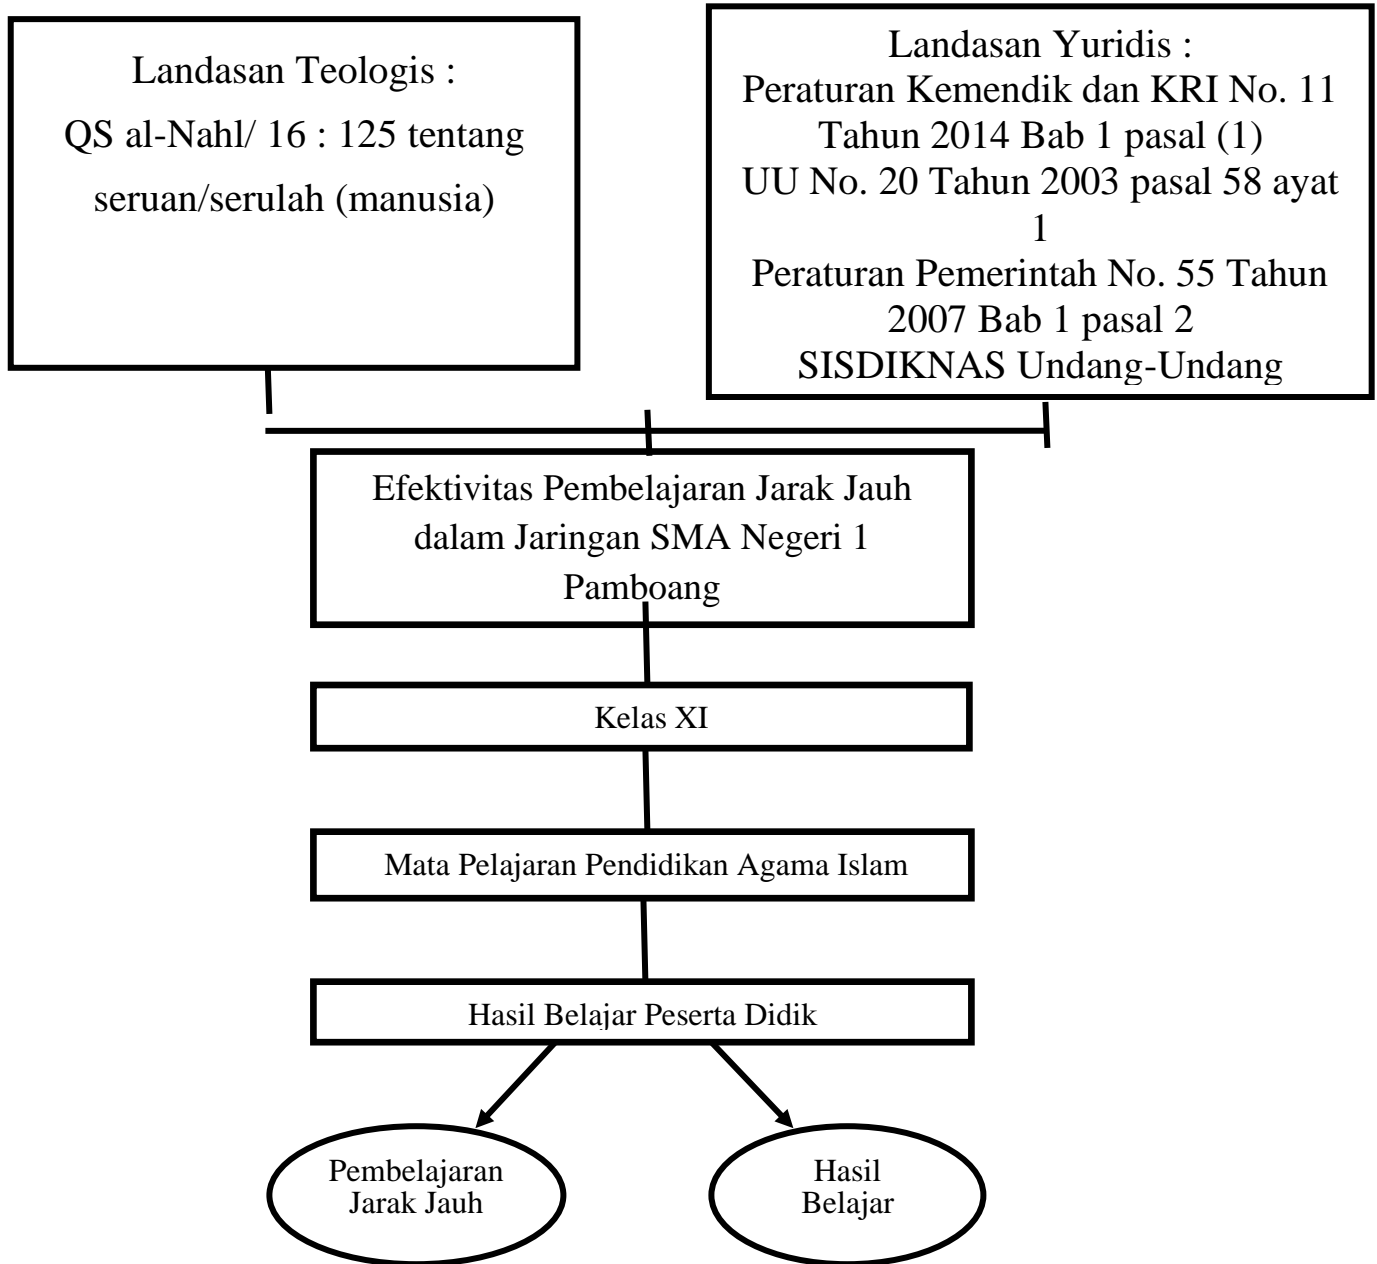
Landasan Teologis :
QS al-Nahl/ 16 : 125 tentang seruan/serulah (manusia)

Landasan Yuridis :
Peraturan Kemendik dan KRI No. 11 Tahun 2014 Bab 1 pasal (1)
UU No. 20 Tahun 2003 pasal 58 ayat 1
Peraturan Pemerintah No. 55 Tahun 2007 Bab 1 pasal 2
SISDIKNAS Undang-Undang

Efektivitas Pembelajaran Jarak Jauh dalam Jaringan SMA Negeri 1 Pamboang

Kelas XI

Mata Pelajaran Pendidikan Agama Islam

Hasil Belajar Peserta Didik

Pembelajaran Jarak Jauh

Hasil Belajar